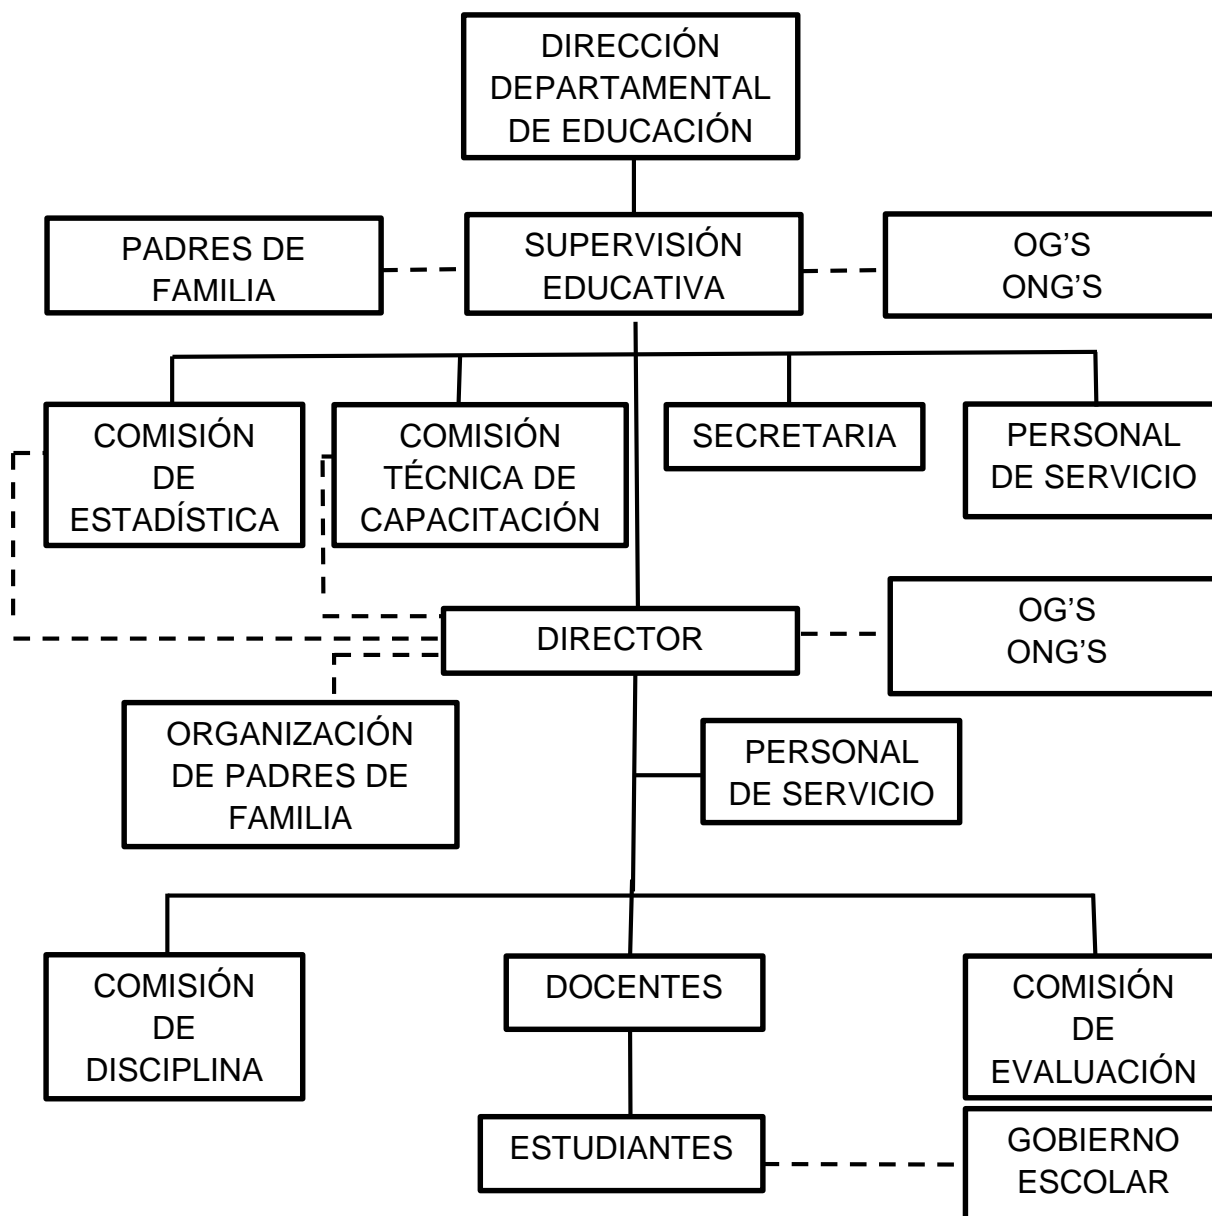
DIRECCIÓN DEPARTAMENTAL DE EDUCACIÓN

PADRES DE FAMILIA

SUPERVISIÓN EDUCATIVA

OG'S ONG'S

COMISIÓN DE ESTADÍSTICA

COMISIÓN TÉCNICA DE CAPACITACIÓN

SECRETARIA

PERSONAL DE SERVICIO

DIRECTOR

OG'S ONG'S

ORGANIZACIÓN DE PADRES DE FAMILIA

PERSONAL DE SERVICIO

COMISIÓN DE DISCIPLINA

DOCENTES

COMISIÓN DE EVALUACIÓN

ESTUDIANTES

GOBIERNO ESCOLAR